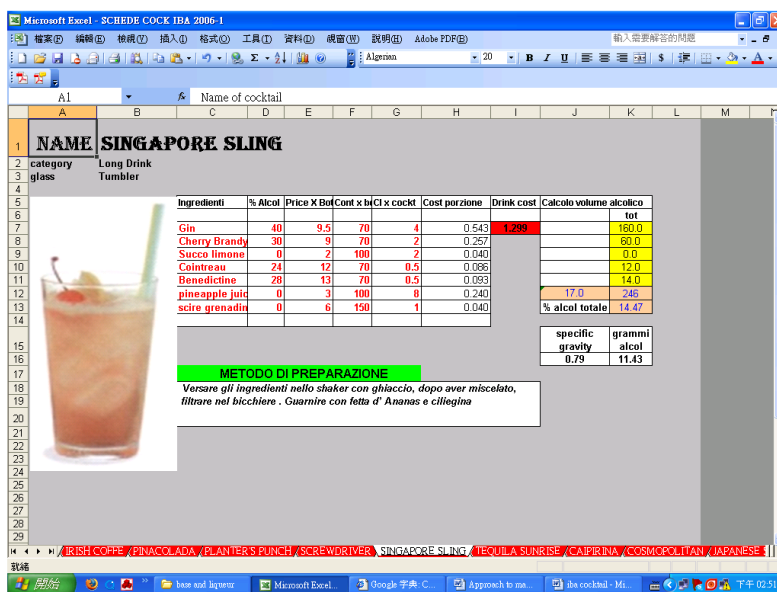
Microsoft Excel - SCHEDE COCK IBA 2006-1

檔案(F) 編輯(E) 檢視(V) 插入(I) 格式(O) 工具(T) 資料(D) 視窗(W) 說明(H) Adobe PDF(B)

輸入需要解答的問題

Algerian 20 B I U $

A1 Name of cocktail

| | A | B | C | D | E | F | G | H | I | J | K | L | M |
|---|---|---|---|---|---|---|---|---|---|---|---|---|---|
| 1 | NAME | SINGAPORE SLING | | | | | | | | | | | |
| 2 | category | Long Drink | | | | | | | | | | | |
| 3 | glass | Tumbler | | | | | | | | | | | |
| 4 | | | | | | | | | | | | | |
| 5 | | | Ingredienti | % Alcol | Price X Bot | Cont x bt | Cl x cockt | Cost porzione | Drink cost | Calcolo volume alcolico | | | |
| 6 | | | | | | | | | | | tot | | |
| 7 | | | Gin | 40 | 9.5 | 70 | 4 | 0.543 | 1.299 | | 160.0 | | |
| 8 | | | Cherry Brandy | 30 | 9 | 70 | 2 | 0.257 | | | 60.0 | | |
| 9 | | | Succo limone | 0 | 2 | 100 | 2 | 0.040 | | | 0.0 | | |
| 10 | | | Cointreau | 24 | 12 | 70 | 0.5 | 0.086 | | | 12.0 | | |
| 11 | | | Benedictine | 28 | 13 | 70 | 0.5 | 0.093 | | | 14.0 | | |
| 12 | | | pineapple juic | 0 | 3 | 100 | 8 | 0.240 | | 17.0 | 246 | | |
| 13 | | | scire grenadin | 0 | 6 | 150 | 1 | 0.040 | | % alcol totale | 14.47 | | |
| 14 | | | | | | | | | | | | | |
| 15 | | | | | | | | | | specific gravity | grammi alcol | | |
| 16 | | | | | | | | | | 0.79 | 11.43 | | |
| 17 | | | METODO DI PREPARAZIONE | | | | | | | | | | |

Versare gli ingredienti nello shaker con ghiaccio, dopo aver miscelato, filtrare nel bicchiere . Guarnire con fetta d' Ananas e ciliegina

IRISH COFFE / PINACOLADA / PLANTER'S PUNCH / SCREWDRIVER / SINGAPORE SLING / TEQUILA SUNRISE / CAIPIRINA / COSMOPOLITAN / JAPANESE

就緒

開始 base and liqueur Microsoft Excel... Google 字典: C... Approach to ma... iba cocktail - Mi... 下午 02:51